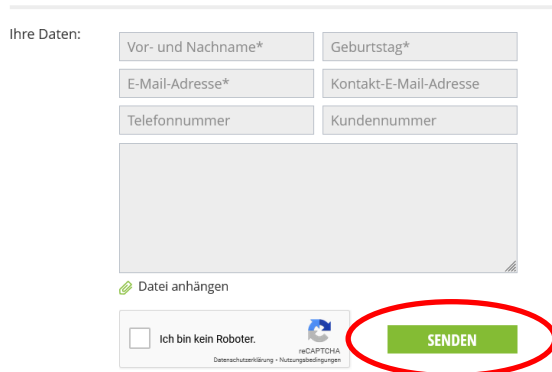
Ihre Daten:

Vor- und Nachname*
Geburtstag*
E-Mail-Adresse*
Kontakt-E-Mail-Adresse
Telefonnummer
Kundennummer

Datei anhängen

Ich bin kein Roboter.
reCAPTCHA
Datenschutzerklärung - Nutzungsbedingungen

SENDEN